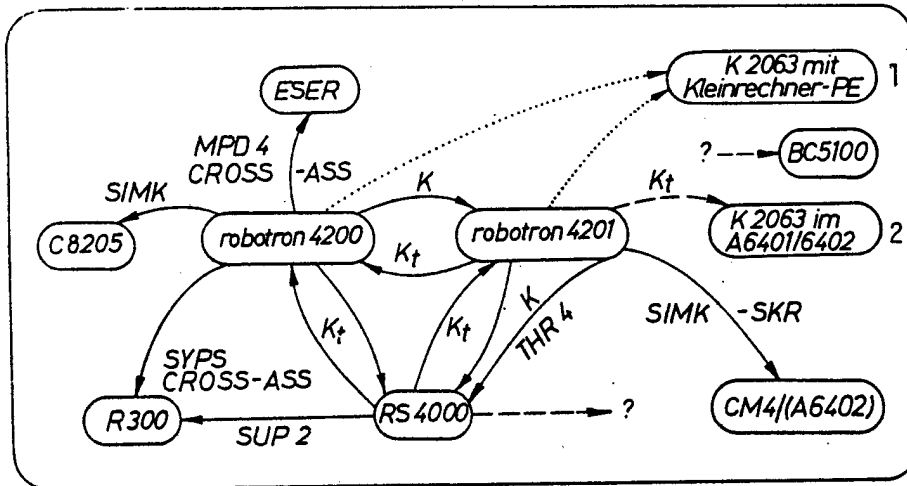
ESER

K 2063 mit Kleinrechner-PE

1

MPD 4 CROSS -ASS

? BC5100

SIMK

K

$K_t$

C 8205

robotron 4200

robotron 4201

K 2063 im A6401/6402

2

$K_t$

$K_t$

$K_t$

K

THR 4

SIMK -SKR

SYPS CROSS-ASS

R300

RS 4000

?

CM4/(A6402)

SUP 2